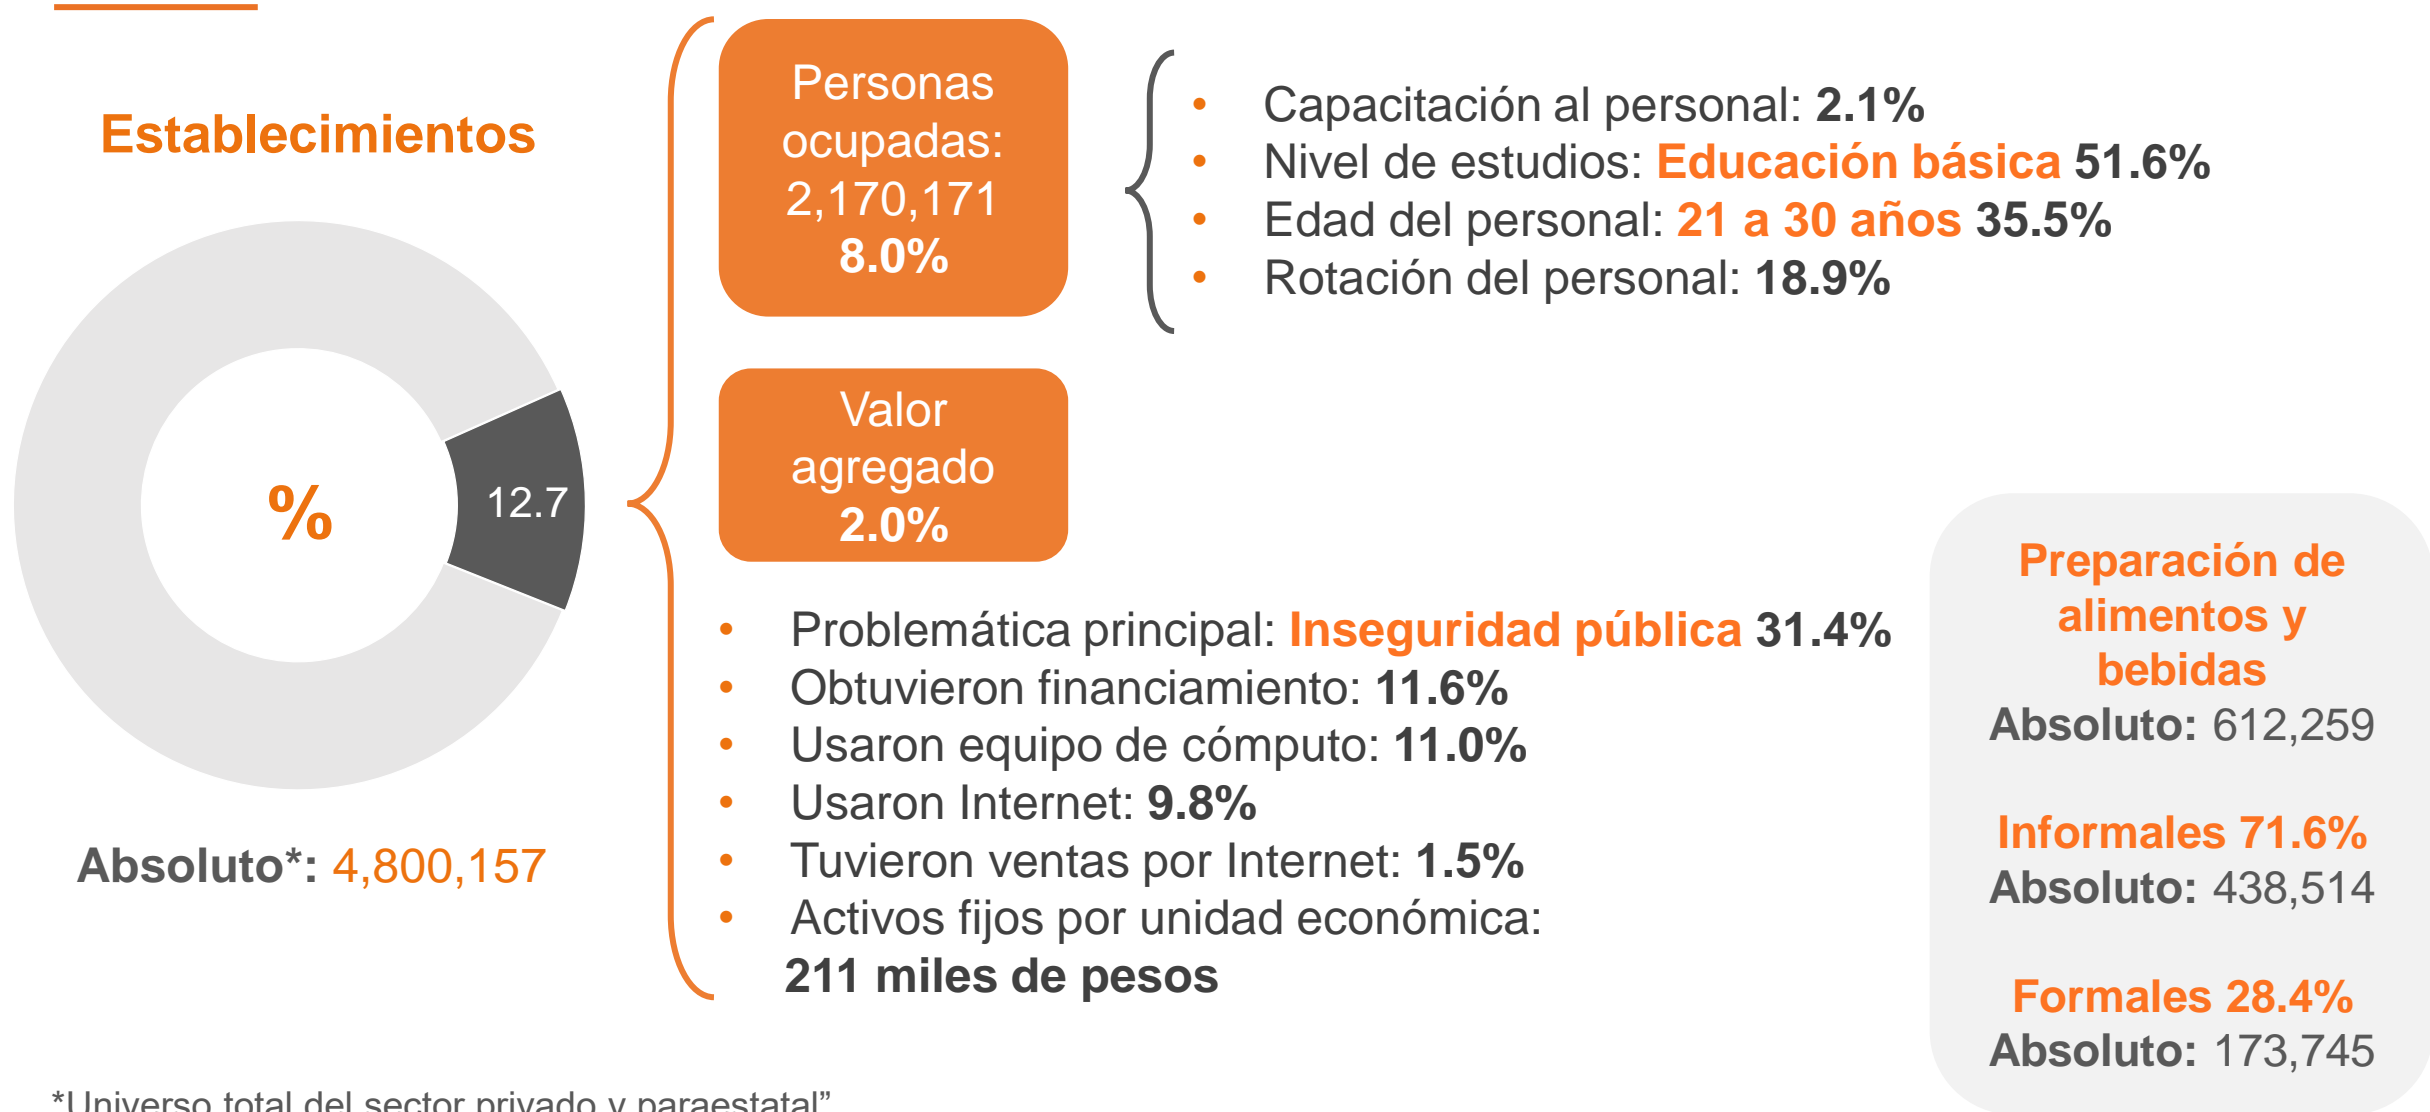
Establecimientos

%

12.7

Absoluto*: 4,800,157

Personas ocupadas: 2,170,171 8.0%

- Capacitación al personal: 2.1%
- Nivel de estudios: Educación básica 51.6%
- Edad del personal: 21 a 30 años 35.5%
- Rotación del personal: 18.9%

Valor agregado 2.0%

- Problemática principal: Inseguridad pública 31.4%
- Obtuvieron financiamiento: 11.6%
- Usaron equipo de cómputo: 11.0%
- Usaron Internet: 9.8%
- Tuvieron ventas por Internet: 1.5%
- Activos fijos por unidad económica: 211 miles de pesos

Preparación de alimentos y bebidas
Absoluto: 612,259

Informales 71.6%
Absoluto: 438,514

Formales 28.4%
Absoluto: 173,745

*Universo total del sector privado y paraestatal"